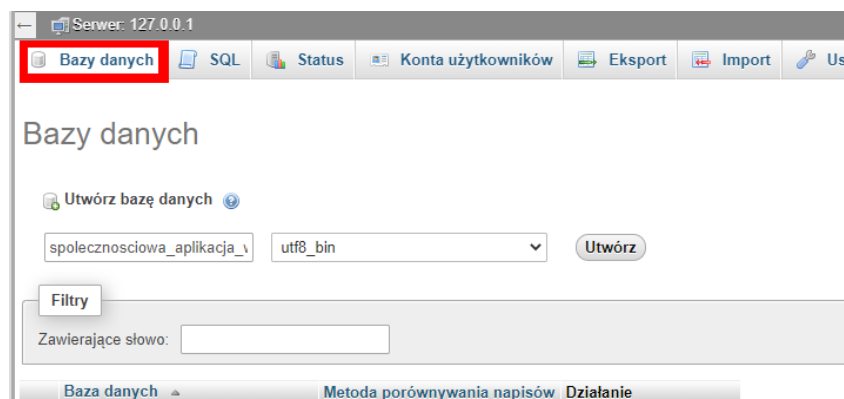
Serwer: 127.0.0.1

Bazy danych SQL Status Konta użytkowników Eksport Import Us

Bazy danych

Utwórz bazę danych

spolecznosciowa_aplikacja_v utf8_bin Utwórz

Filtry

Zawierające słowo:

Baza danych Metoda porównywania napisów Działanie